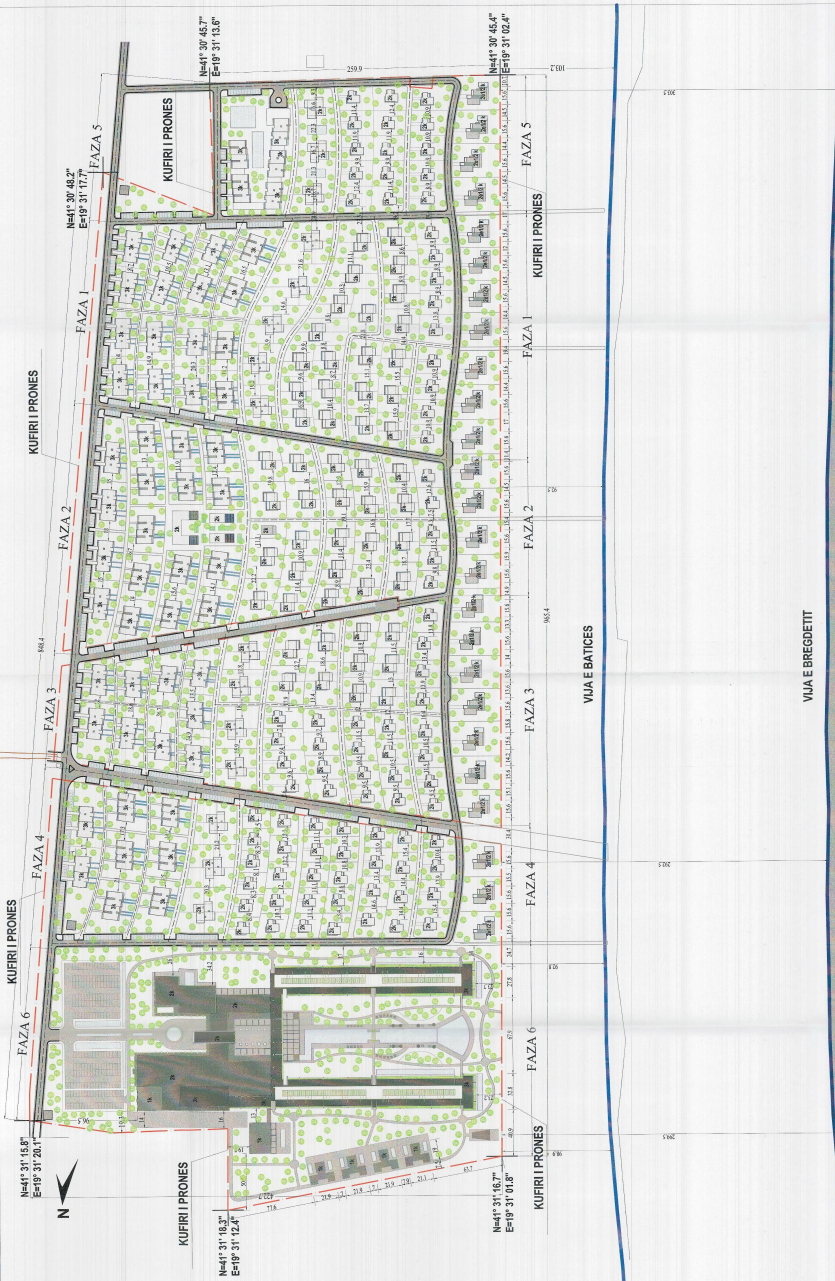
N=41° 30' 45.7"
E=19° 31' 13.6"

N=41° 30' 45.4"
E=19° 31' 02.4"

259.9

103.2

KUFIRI I PRONES

FAZA 5

N=41° 30' 48.2"
E=19° 31' 17.7"

FAZA 5

KUFIRI I PRONES

FAZA 1

FAZA 1

KUFIRI I PRONES

FAZA 2

FAZA 2

965.4

FAZA 3

FAZA 3

VIJA E BATICES

VIJA E BREGDETIT

FAZA 4

FAZA 4

KUFIRI I PRONES

FAZA 6

FAZA 6

N=41° 31' 15.8"
E=19° 31' 20.1"

N

KUFIRI I PRONES

N=41° 31' 18.3"
E=19° 31' 12.4"

N=41° 31' 16.7"
E=19° 31' 01.8"

KUFIRI I PRONES